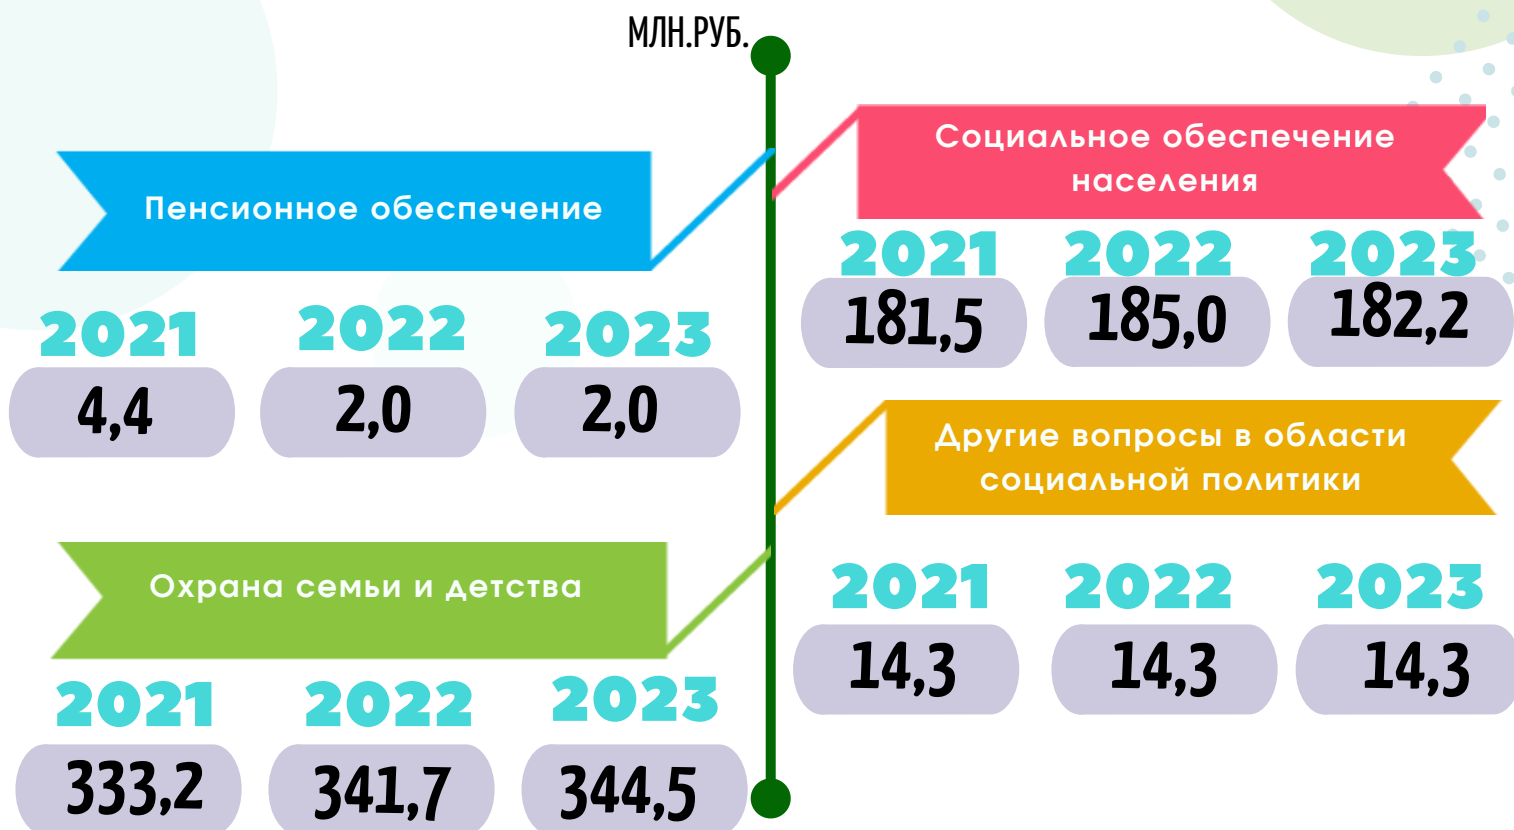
МЛН.РУБ.

Пенсионное обеспечение

| 2021 | 2022 | 2023 |
|---|---|---|
| 4,4 | 2,0 | 2,0 |

Социальное обеспечение населения

| 2021 | 2022 | 2023 |
|---|---|---|
| 181,5 | 185,0 | 182,2 |

Другие вопросы в области социальной политики

| 2021 | 2022 | 2023 |
|---|---|---|
| 14,3 | 14,3 | 14,3 |

Охрана семьи и детства

| 2021 | 2022 | 2023 |
|---|---|---|
| 333,2 | 341,7 | 344,5 |